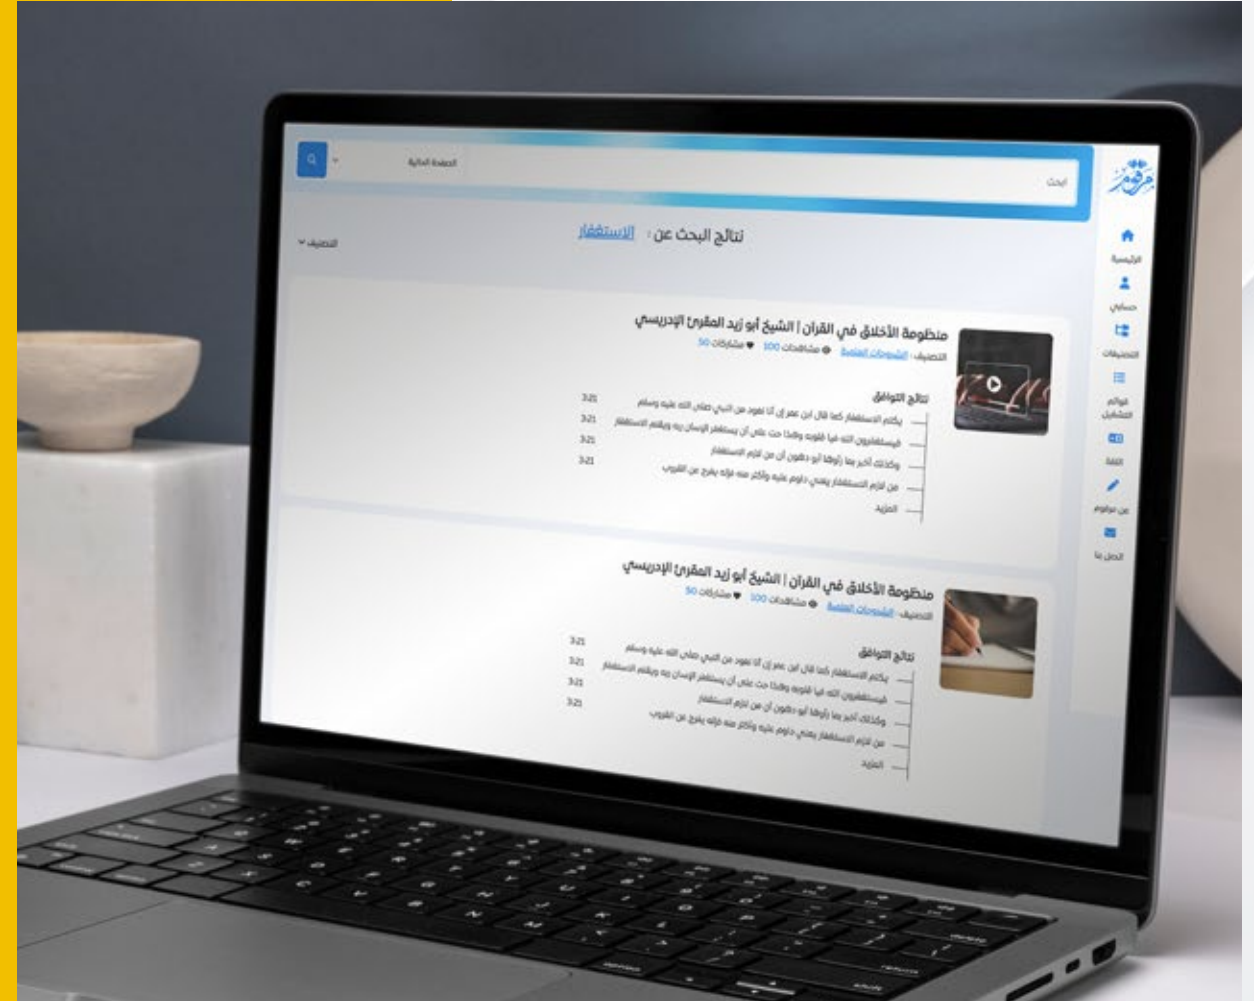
مرقوم

الرئيسية
حسابي
التصنيفات
قوائم التشغيل
اللغة
عن مرقوم
اتصل بنا

ابحث
الصفحة الحالية

نتائج البحث عن : الاستغفار
التصنيف

منظومة الأخلاق في القرآن | الشيخ أبو زيد المقرئ الإدريسي
التصنيف: الشروحات العلمية 100 مشاهدات 50 مشاركات

نتائج التوافق
يكثر الاستغفار كما قال ابن عمر إن كنا نعود من النبي صلى الله عليه وسلم 3:21
فيستغفرون الله فيا قلوبه وهكذا حث على أن يستغفر الإنسان ربه ويقيم الاستغفار 3:21
وكذلك أخير بما رأوها أبو دهون أن من لزم الاستغفار 3:21
من لزم الاستغفار يعني داوم عليه وأكثر منه فإنه يفرج عن الكروب 3:21
المزيد

منظومة الأخلاق في القرآن | الشيخ أبو زيد المقرئ الإدريسي
التصنيف: الشروحات العلمية 100 مشاهدات 50 مشاركات

نتائج التوافق
يكثر الاستغفار كما قال ابن عمر إن كنا نعود من النبي صلى الله عليه وسلم 3:21
فيستغفرون الله فيا قلوبه وهكذا حث على أن يستغفر الإنسان ربه ويقيم الاستغفار 3:21
وكذلك أخير بما رأوها أبو دهون أن من لزم الاستغفار 3:21
من لزم الاستغفار يعني داوم عليه وأكثر منه فإنه يفرج عن الكروب 3:21
المزيد